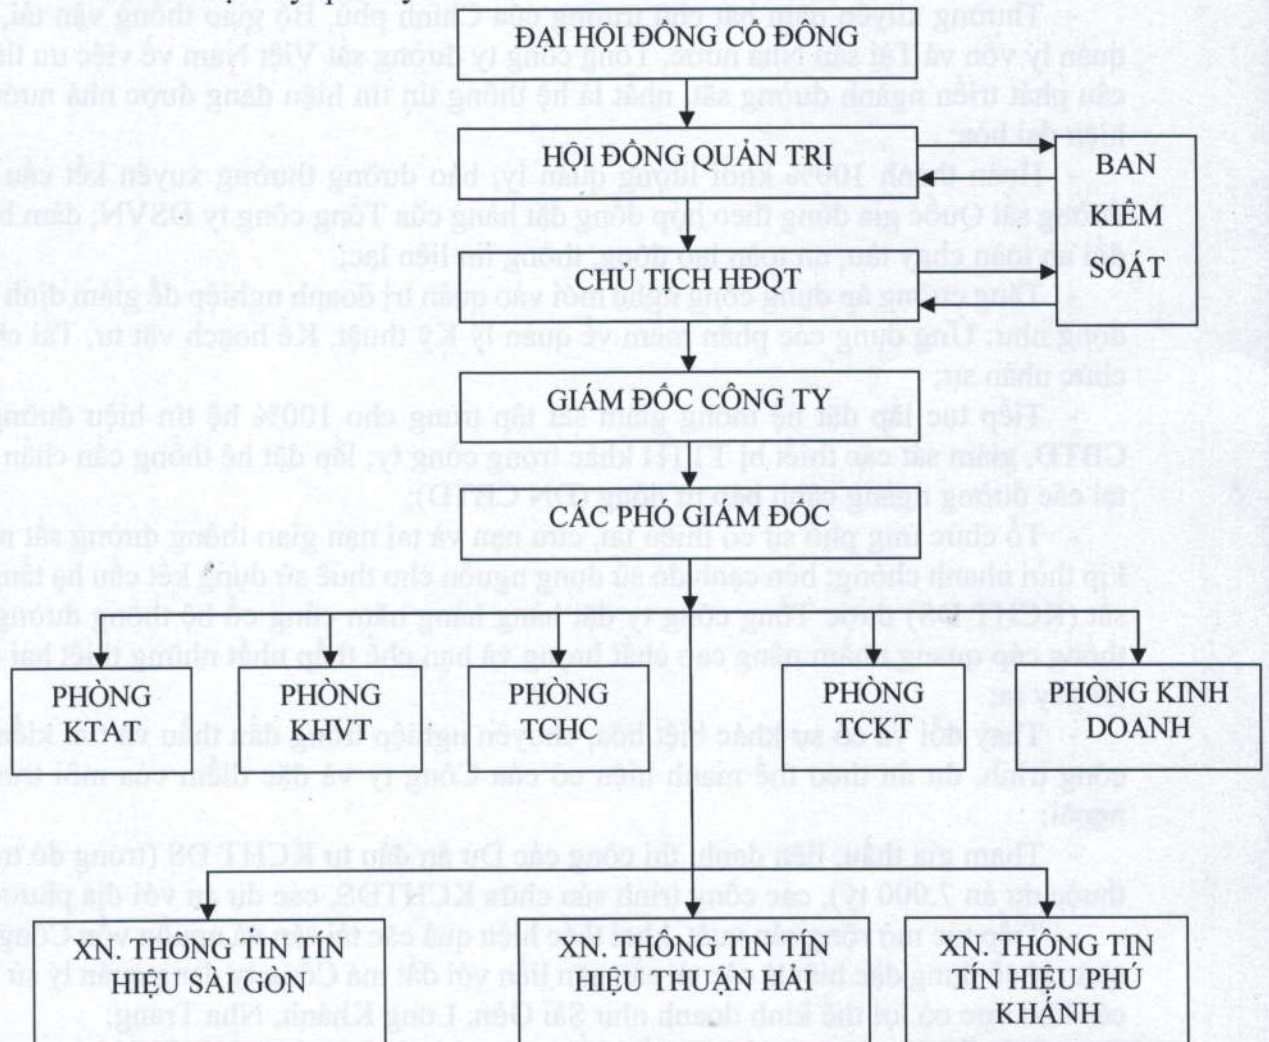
ĐẠI HỘI ĐỒNG CỔ ĐÔNG

HỘI ĐỒNG QUẢN TRỊ

BAN KIỂM SOÁT

CHỦ TỊCH HĐQT

GIÁM ĐỐC CÔNG TY

CÁC PHÓ GIÁM ĐỐC

PHÒNG KTAT

PHÒNG KHVT

PHÒNG TCHC

PHÒNG TCKT

PHÒNG KINH DOANH

XN. THÔNG TIN TÍN HIỆU SÀI GÒN

XN. THÔNG TIN TÍN HIỆU THUẬN HẢI

XN. THÔNG TIN TÍN HIỆU PHÚ KHÁNH